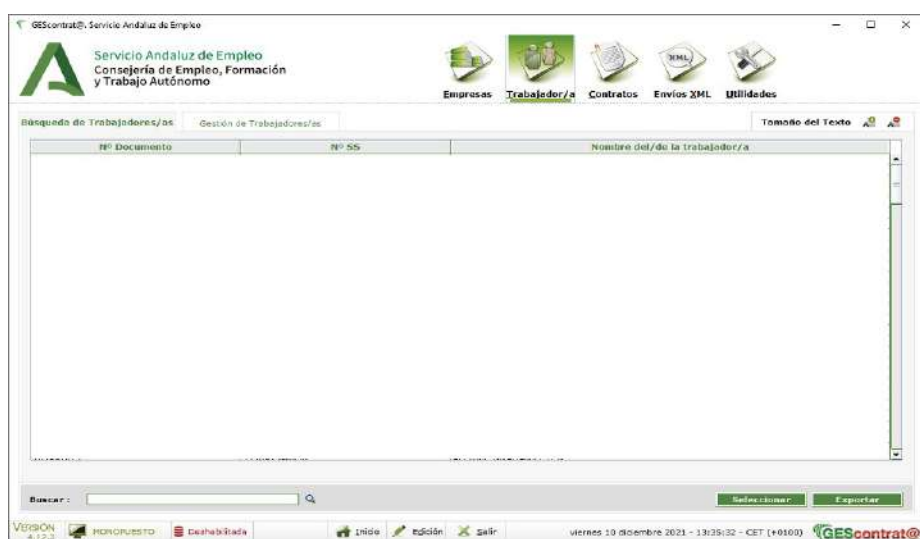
GEScontrat@. Servicio Andaluz de Empleo

Servicio Andaluz de Empleo
Consejería de Empleo, Formación y Trabajo Autónomo

Empresas Trabajador/a Contratos Envíos XML Utilidades

Búsqueda de Trabajadores/as Gestión de Trabajadores/as

Tamaño del Texto

| Nº Documento | Nº SS | Nombre del/de la trabajador/a |
|---|---|---|

Buscar :

Seleccionar Exportar

VERSIÓN 4.12.3 MONOPUESTO Deshabilitada Inicio Edición Salir viernes 10 diciembre 2021 - 13:35:32 - CET (+0100) GEScontrat@